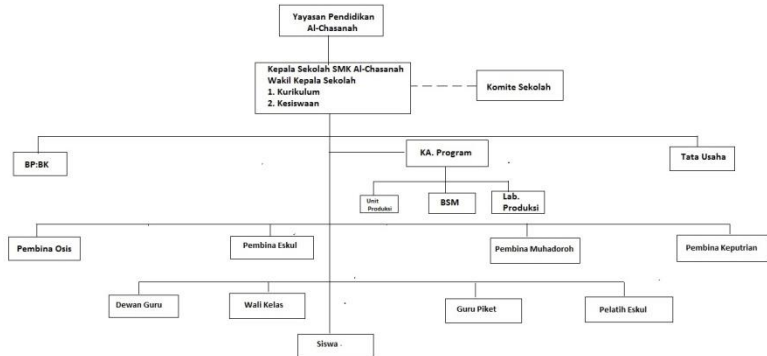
Yayasan Pendidikan Al-Chasanah

Kepala Sekolah SMK Al-Chasanah
Wakil Kepala Sekolah
1. Kurikulum
2. Kesiswaan

Komite Sekolah

BP:BK

KA. Program

Tata Usaha

Unit Produksi

BSM

Lab. Produksi

Pembina Osis

Pembina Eskul

Pembina Muhadoroh

Pembina Keputrian

Dewan Guru

Wali Kelas

Guru Piket

Pelatih Eskul

Siswa